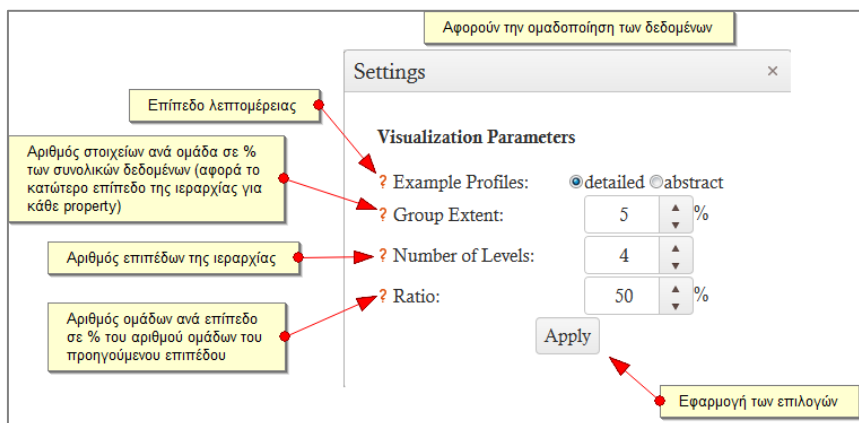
Αφορούν την ομαδοποίηση των δεδομένων

Settings ×

Επίπεδο λεπτομέρειας

Visualization Parameters

Αριθμός στοιχείων ανά ομάδα σε % των συνολικών δεδομένων (αφορά το κατώτερο επίπεδο της ιεραρχίας για κάθε property)

? Example Profiles: detailed abstract

? Group Extent: 5 %

Αριθμός επιπέδων της ιεραρχίας

? Number of Levels: 4

Αριθμός ομάδων ανά επίπεδο σε % του αριθμού ομάδων του προηγούμενου επιπέδου

? Ratio: 50 %

Apply

Εφαρμογή των επιλογών